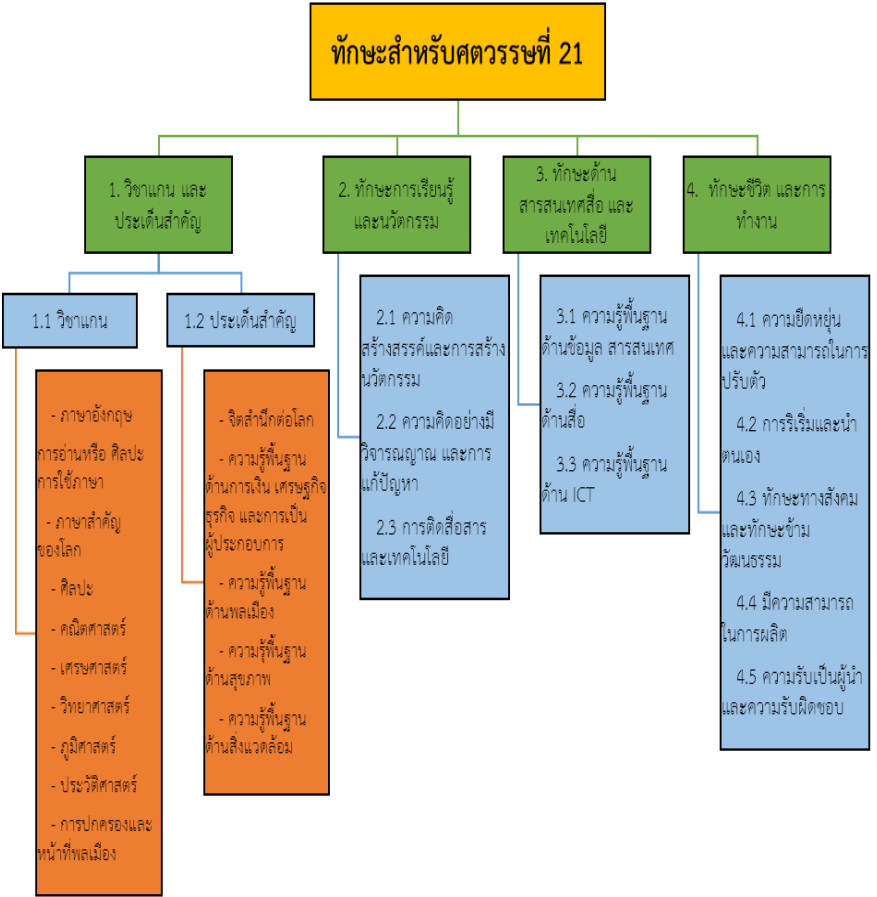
ทักษะสำหรับศตวรรษที่ 21

1. วิชาแกน และประเด็นสำคัญ

2. ทักษะการเรียนรู้และนวัตกรรม

3. ทักษะด้านสารสนเทศสื่อ และเทคโนโลยี

4. ทักษะชีวิต และการทำงาน

1.1 วิชาแกน

1.2 ประเด็นสำคัญ

- ภาษาอังกฤษ การอ่านหรือ ศิลปะการใช้ภาษา

- ภาษาสำคัญของโลก

- ศิลปะ

- คณิตศาสตร์

- เศรษศาสตร์

- วิทยาศาสตร์

- ภูมิศาสตร์

- ประวัติศาสตร์

- การปกครองและหน้าที่พลเมือง

- จิตสำนึกต่อโลก

- ความรู้พื้นฐานด้านการเงิน เศรษฐกิจ ธุรกิจ และการเป็นผู้ประกอบการ

- ความรู้พื้นฐานด้านพลเมือง

- ความรู้พื้นฐานด้านสุขภาพ

- ความรู้พื้นฐานด้านสิ่งแวดล้อม

2.1 ความคิดสร้างสรรค์และการสร้างนวัตกรรม

2.2 ความคิดอย่างมีวิจารณญาณ และการแก้ปัญหา

2.3 การติดสื่อสารและเทคโนโลยี

3.1 ความรู้พื้นฐานด้านข้อมูล สารสนเทศ

3.2 ความรู้พื้นฐานด้านสื่อ

3.3 ความรู้พื้นฐานด้าน ICT

4.1 ความยืดหยุ่นและความสามารถในการปรับตัว

4.2 การริเริ่มและนำตนเอง

4.3 ทักษะทางสังคมและทักษะข้ามวัฒนธรรม

4.4 มีความสามารถในการผลิต

4.5 ความรับเป็นผู้นำและความรับผิดชอบ